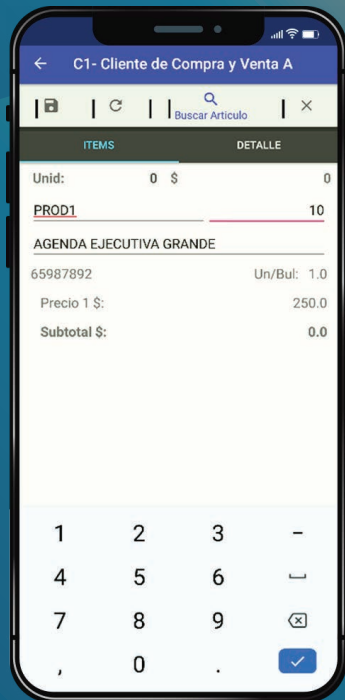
C1- Cliente de Compra y Venta A

Buscar Articulo

ITEMS

DETALLE

Unid: 0 $ 0

PROD1

10

AGENDA EJECUTIVA GRANDE

65987892

Un/Bul: 1.0

Precio 1 $: 250.0

Subtotal $: 0.0

1 2 3 -

4 5 6

7 8 9

, 0 .